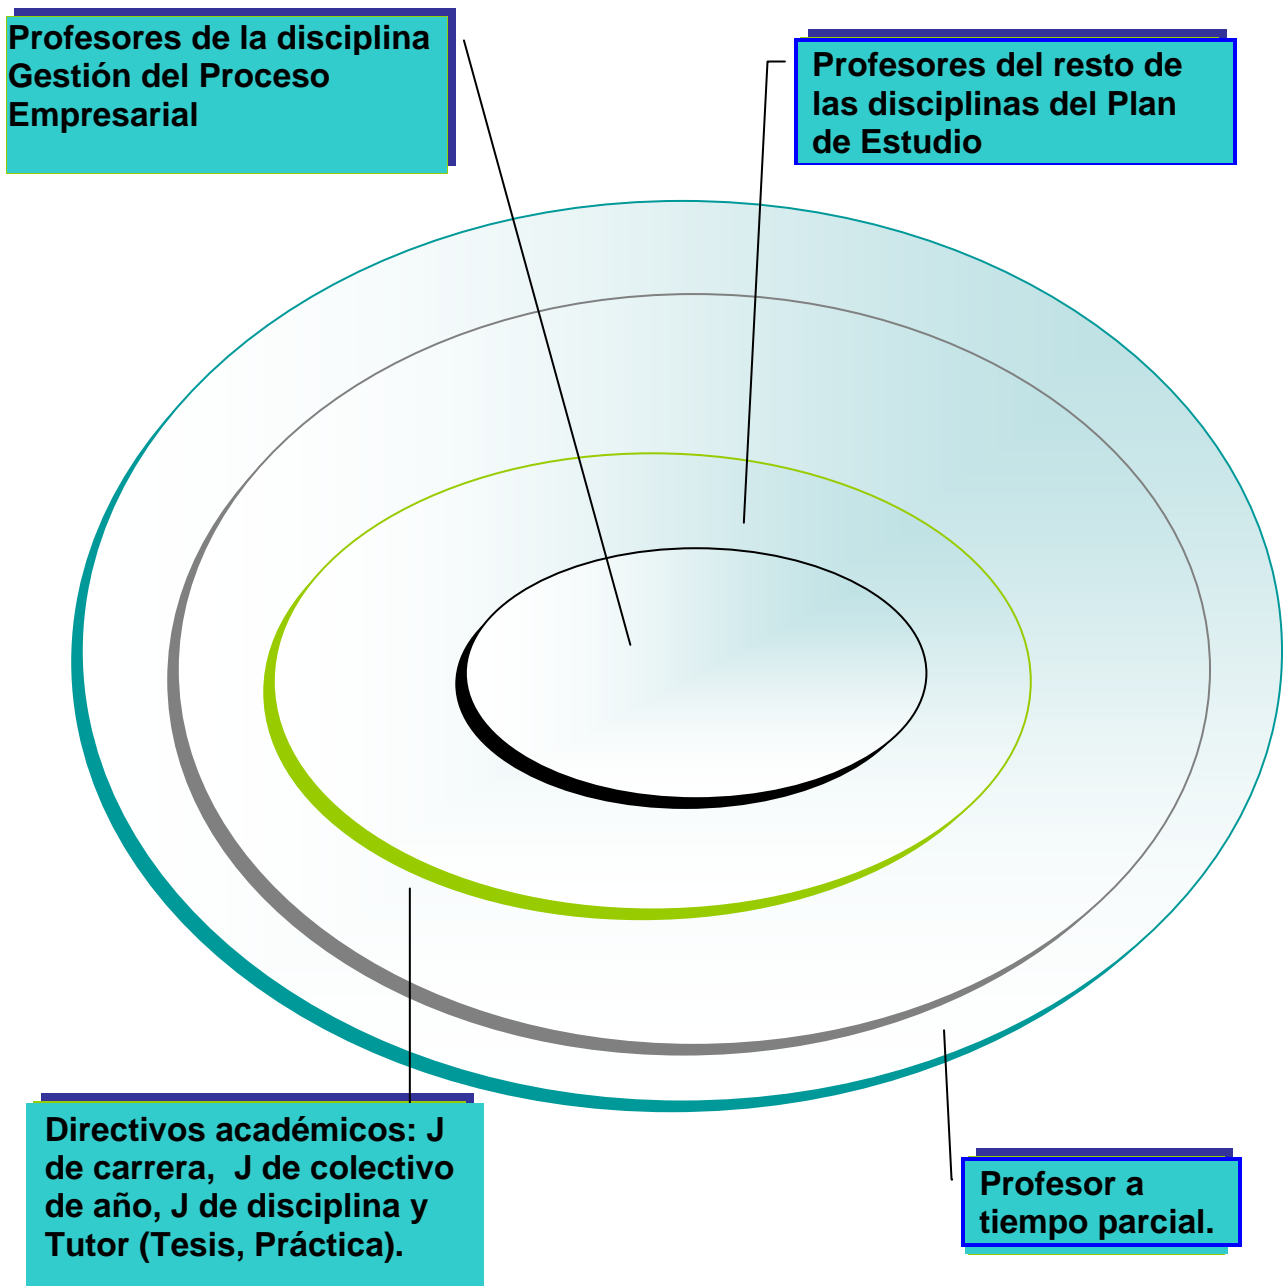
Profesores de la disciplina Gestión del Proceso Empresarial

Profesores del resto de las disciplinas del Plan de Estudio

Directivos académicos: J de carrera, J de colectivo de año, J de disciplina y Tutor (Tesis, Práctica).

Profesor a tiempo parcial.